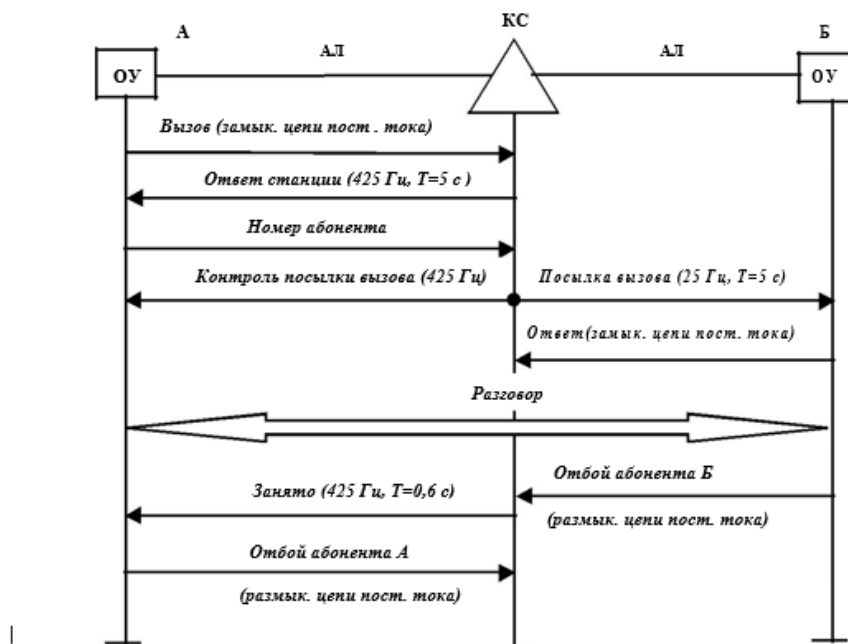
А

КС

Б

ОУ

АЛ

АЛ

ОУ

Вызов (замык. цепи пост . тока)

Ответ станции (425 Гц, Т=5 с )

Номер абонента

Контроль посылки вызова (425 Гц)

Посылка вызова (25 Гц, Т=5 с)

Ответ(замык. цепи пост. тока)

Разговор

Отбой абонента Б

Занято (425 Гц, Т=0,6 с)

(размык. цепи пост. тока)

Отбой абонента А

(размык. цепи пост. тока)